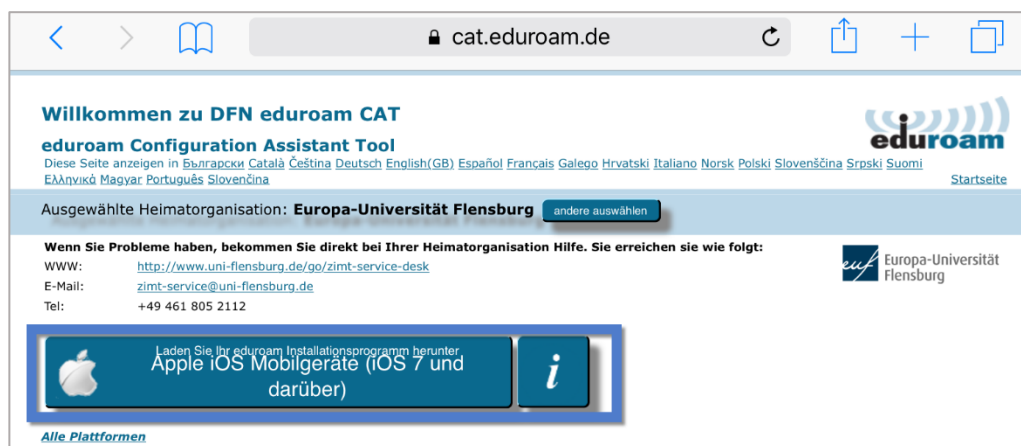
cat.eduroam.de

Willkommen zu DFN eduroam CAT

eduroam Configuration Assistant Tool

eduroam

Diese Seite anzeigen in Български Català Čeština Deutsch English(GB) Español Français Galego Hrvatski Italiano Norsk Polski Slovenščina Srpski Suomi Ελληνικά Magyar Português Slovenčina

Startseite

Ausgewählte Heimatorganisation: Europa-Universität Flensburg andere auswählen

Wenn Sie Probleme haben, bekommen Sie direkt bei Ihrer Heimatorganisation Hilfe. Sie erreichen sie wie folgt:

WWW: http://www.uni-flensburg.de/go/zimt-service-desk

E-Mail: zimt-service@uni-flensburg.de

Tel: +49 461 805 2112

euf Europa-Universität Flensburg

Laden Sie Ihr eduroam Installationsprogramm herunter

Apple iOS Mobilgeräte (iOS 7 und darüber)

i

Alle Plattformen